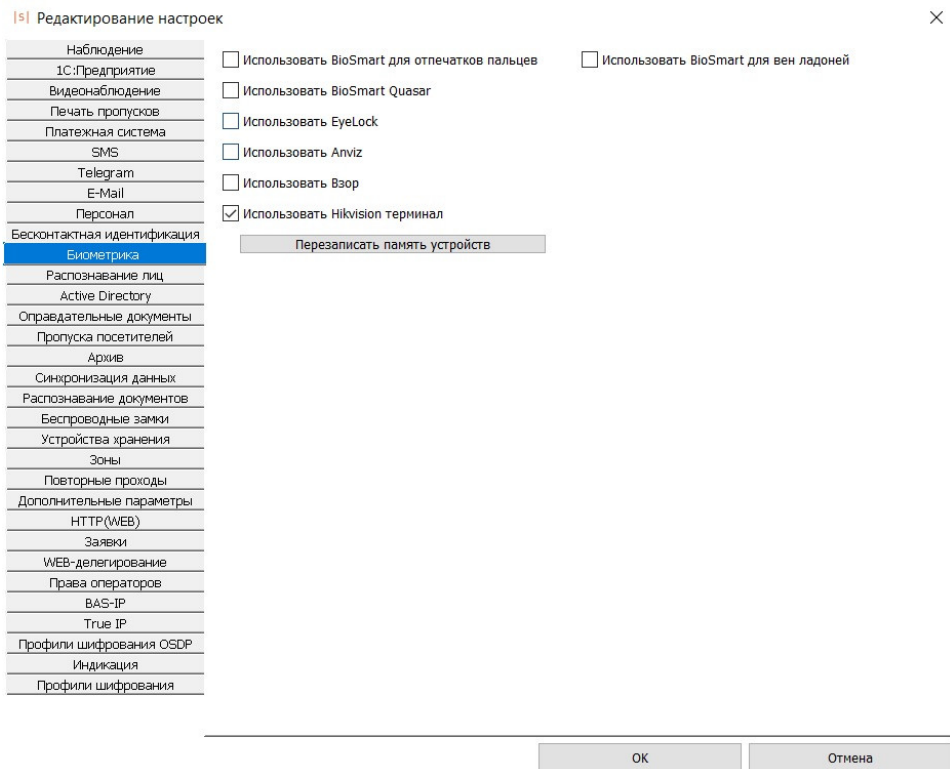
|S| Редактирование настроек

×

Наблюдение
1С:Предприятие
Видеонаблюдение
Печать пропусков
Платежная система
SMS
Telegram
E-Mail
Персонал
Бесконтактная идентификация
Биометрика
Распознавание лиц
Active Directory
Оправдательные документы
Пропуска посетителей
Архив
Синхронизация данных
Распознавание документов
Беспроводные замки
Устройства хранения
Зоны
Повторные проходы
Дополнительные параметры
HTTP(WEB)
Заявки
WEB-делегирование
Права операторов
BAS-IP
True IP
Профили шифрования OSDP
Индикация
Профили шифрования

Использовать BioSmart для отпечатков пальцев

Использовать BioSmart для вен ладоней

Использовать BioSmart Quasar

Использовать EyeLock

Использовать Anviz

Использовать Взор

Использовать Hikvision терминал

Перезаписать память устройств

OK

Отмена